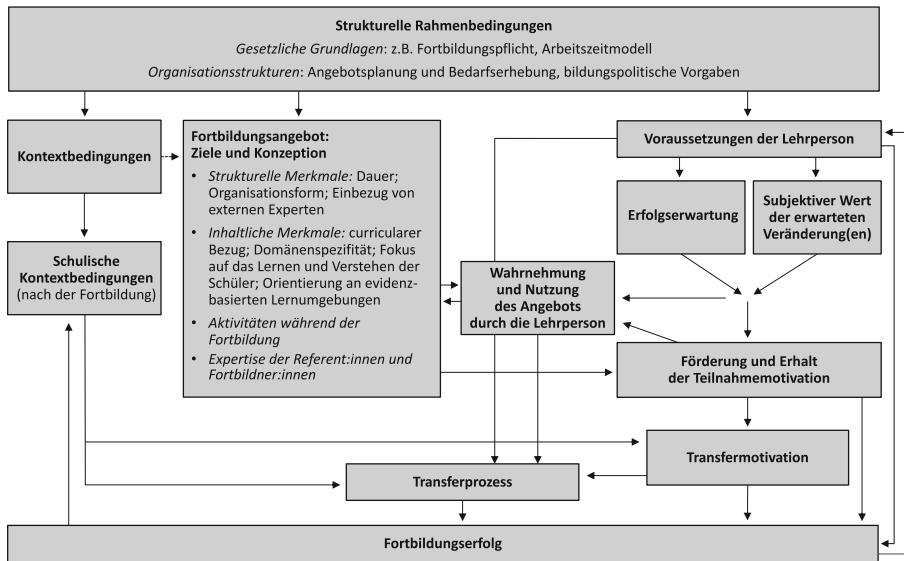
**Strukturelle Rahmenbedingungen**

*Gesetzliche Grundlagen*: z.B. Fortbildungspflicht, Arbeitszeitmodell

*Organisationsstrukturen*: Angebotsplanung und Bedarfserhebung, bildungspolitische Vorgaben

**Kontextbedingungen**

**Schulische Kontextbedingungen** (nach der Fortbildung)

**Fortbildungsangebot: Ziele und Konzeption**

- *Strukturelle Merkmale:* Dauer; Organisationsform; Einbezug von externen Experten
- *Inhaltliche Merkmale:* curricularer Bezug; Domänenspezifität; Fokus auf das Lernen und Verstehen der Schüler; Orientierung an evidenzbasierten Lernumgebungen
- *Aktivitäten während der Fortbildung*
- *Expertise der Referent:innen und Fortbildner:innen*

**Wahrnehmung und Nutzung des Angebots durch die Lehrperson**

**Voraussetzungen der Lehrperson**

**Erfolgserwartung**

**Subjektiver Wert der erwarteten Veränderung(en)**

**Förderung und Erhalt der Teilnahmemotivation**

**Transfermotivation**

**Transferprozess**

**Fortbildungserfolg**